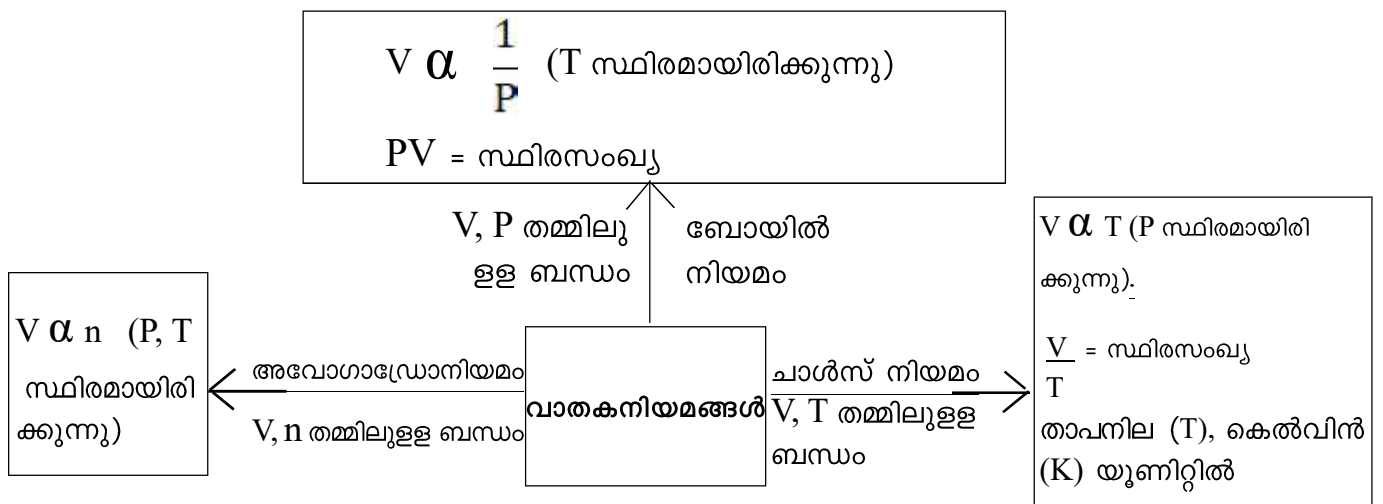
$V \alpha \frac{1}{P}$ (T സ്ഥിരമായിരിക്കുന്നു)

PV = സ്ഥിരസംഖ്യ

V, P തമ്മിലുള്ള ബന്ധം

ബോയിൽ നിയമം

V α T (P സ്ഥിരമായിരിക്കുന്നു).

$\frac{V}{T}$ = സ്ഥിരസംഖ്യ

താപനില (T), കെൽവിൻ (K) യൂണിറ്റിൽ

V α n (P, T സ്ഥിരമായിരിക്കുന്നു)

അവോഗാഡ്രോനിയമം

V, n തമ്മിലുള്ള ബന്ധം

വാതകനിയമങ്ങൾ

ചാൾസ് നിയമം

V, T തമ്മിലുള്ള ബന്ധം